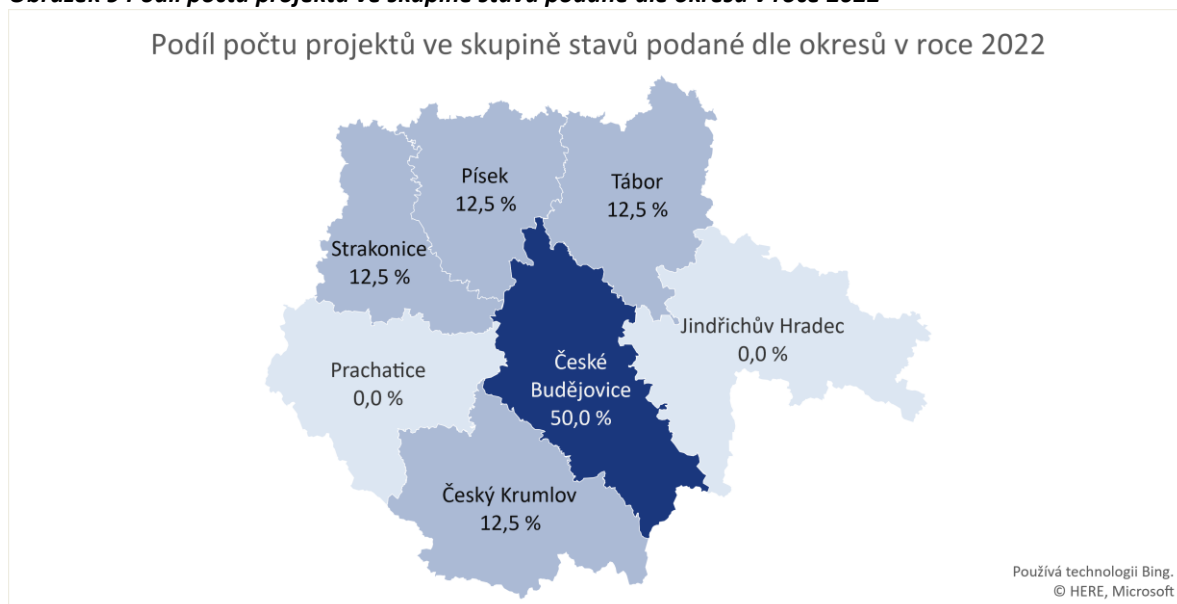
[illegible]

Podíl počtu projektů ve skupině stavů podané dle okresů v roce 2022

Písek
12,5 %

Tábor
12,5 %

Strakonice
12,5 %

Jindřichův Hradec
0,0 %

Prachatice
0,0 %

České
Budějovice
50,0 %

Český Krumlov
12,5 %

Používá technologii Bing.
© HERE, Microsoft